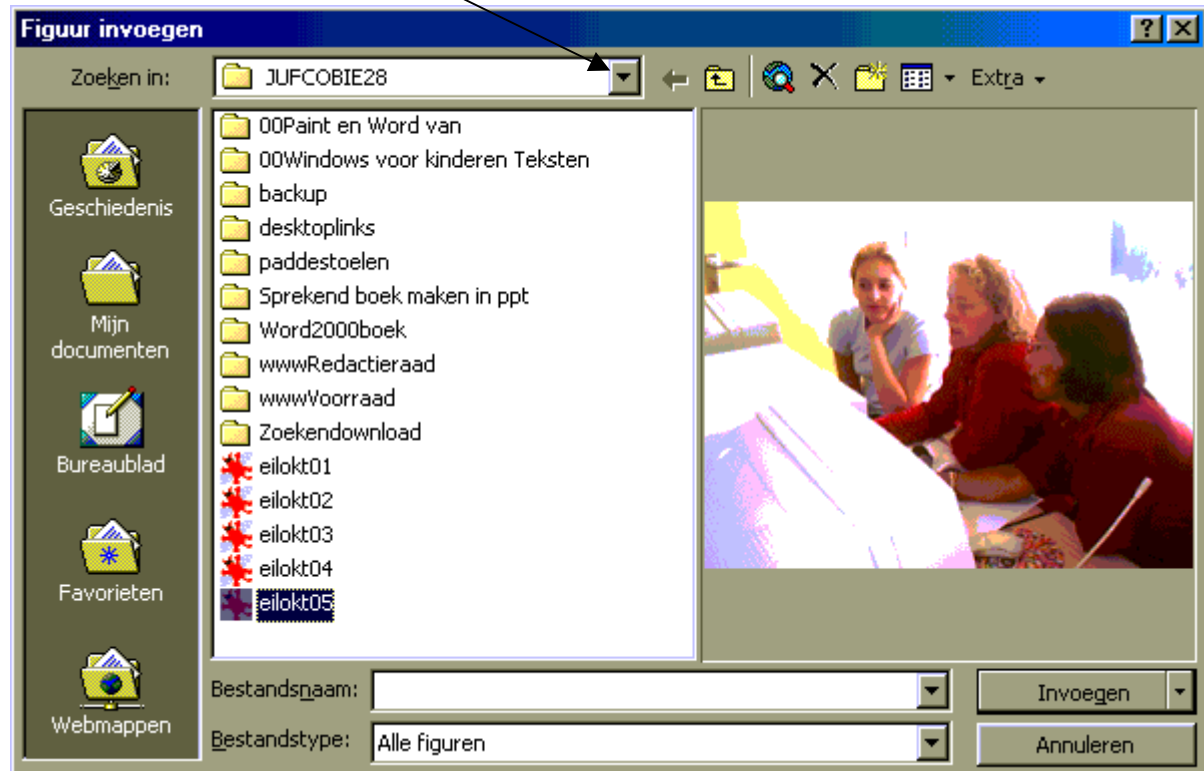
Figuur invoegen

?

Zoeken in: JUFCOBIE28

Extra

Geschiedenis

Mijn documenten

Bureaublad

Favorieten

Webmappen

00Paint en Word van
00Windows voor kinderen Teksten
backup
desktoplinks
paddestoelen
Sprekend boek maken in ppt
Word2000boek
wwwRedactieraad
wwwVoorraad
Zoekendownload
eilokt01
eilokt02
eilokt03
eilokt04
eilokt05

Bestandsnaam:

Bestandstype: Alle figuren

Invoegen

Annuleren